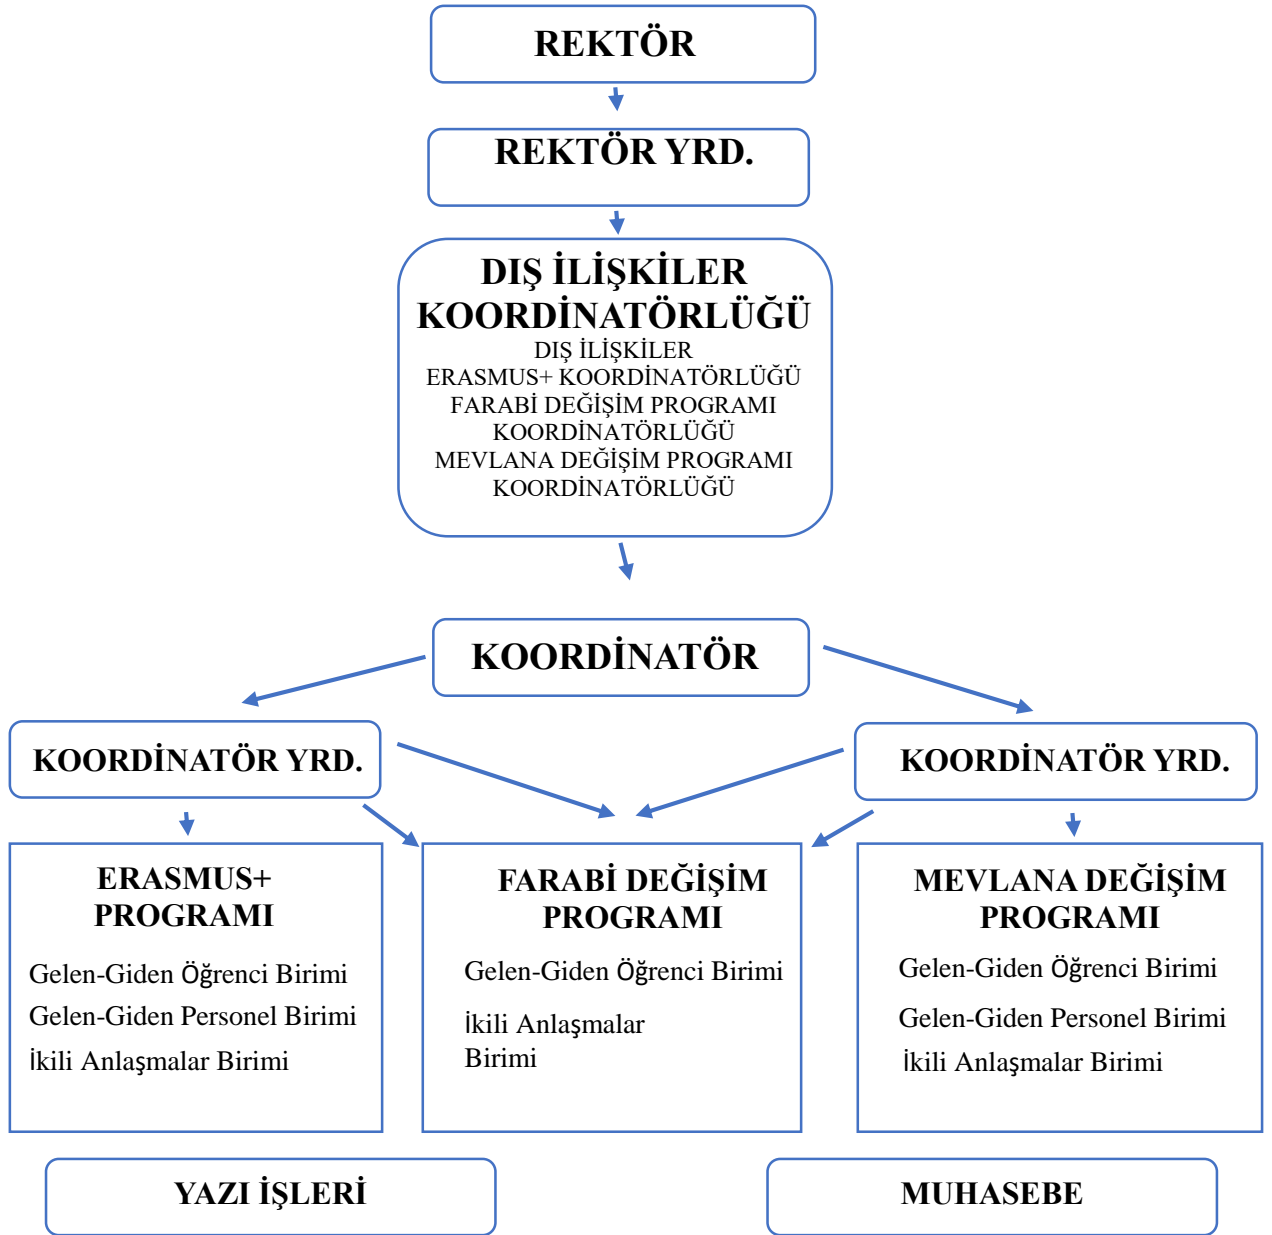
REKTÖR

REKTÖR YRD.

DIŞ İLİŞKİLER KOORDİNATÖRLÜĞÜ

DIŞ İLİŞKİLER
ERASMUS+ KOORDİNATÖRLÜĞÜ
FARABİ DEĞİŞİM PROGRAMI KOORDİNATÖRLÜĞÜ
MEVLANA DEĞİŞİM PROGRAMI KOORDİNATÖRLÜĞÜ

KOORDİNATÖR

KOORDİNATÖR YRD.

KOORDİNATÖR YRD.

ERASMUS+ PROGRAMI

Gelen-Giden Öğrenci Birimi
Gelen-Giden Personel Birimi
İkili Anlaşmalar Birimi

FARABİ DEĞİŞİM PROGRAMI

Gelen-Giden Öğrenci Birimi
İkili Anlaşmalar Birimi

MEVLANA DEĞİŞİM PROGRAMI

Gelen-Giden Öğrenci Birimi
Gelen-Giden Personel Birimi
İkili Anlaşmalar Birimi

YAZI İŞLERİ

MUHASEBE